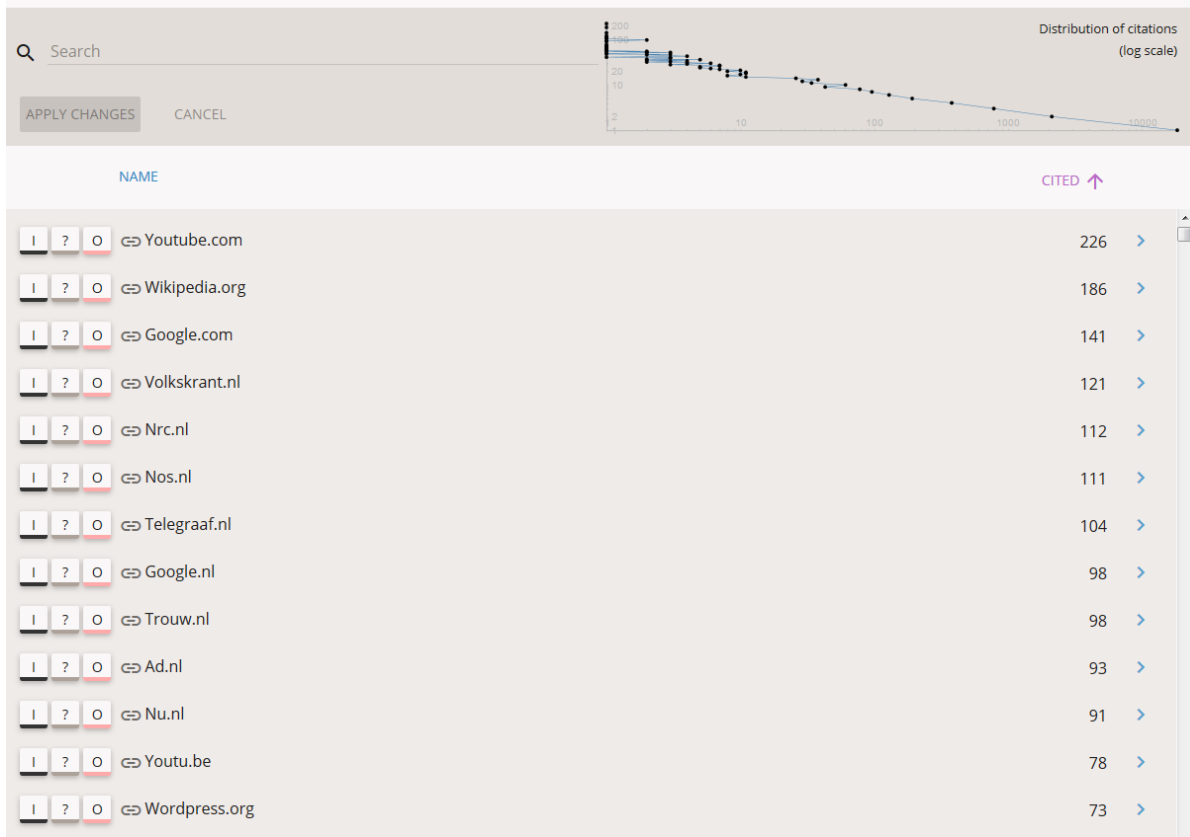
Search

APPLY CHANGES CANCEL

200
100
20
10
2
1
10
100
1000
10000

Distribution of citations (log scale)

NAME

CITED

| | | | | |
|---|---|---|---|---|
| I | ? | O | Youtube.com | 226 |
| I | ? | O | Wikipedia.org | 186 |
| I | ? | O | Google.com | 141 |
| I | ? | O | Volkskrant.nl | 121 |
| I | ? | O | Nrc.nl | 112 |
| I | ? | O | Nos.nl | 111 |
| I | ? | O | Telegraaf.nl | 104 |
| I | ? | O | Google.nl | 98 |
| I | ? | O | Trouw.nl | 98 |
| I | ? | O | Ad.nl | 93 |
| I | ? | O | Nu.nl | 91 |
| I | ? | O | Youtu.be | 78 |
| I | ? | O | Wordpress.org | 73 |